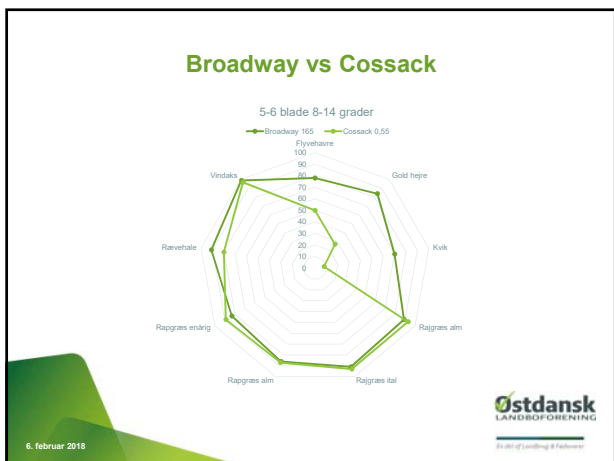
Broadway vs Cossack

5-6 blade 8-14 grader

Broadway 165
Cossack 0,55

Flyvehavre
100
90
80
70
60
50
40
30
20
10
0

Gold hejre
Kvik
Rajgræs alm
Rajgræs ital
Rapgræs alm
Rapgræs enårig
Rævehale
Vindaks

Østdansk
LANDBOFORENING
En del af Landbrug & Fødevarer

6. februar 2018